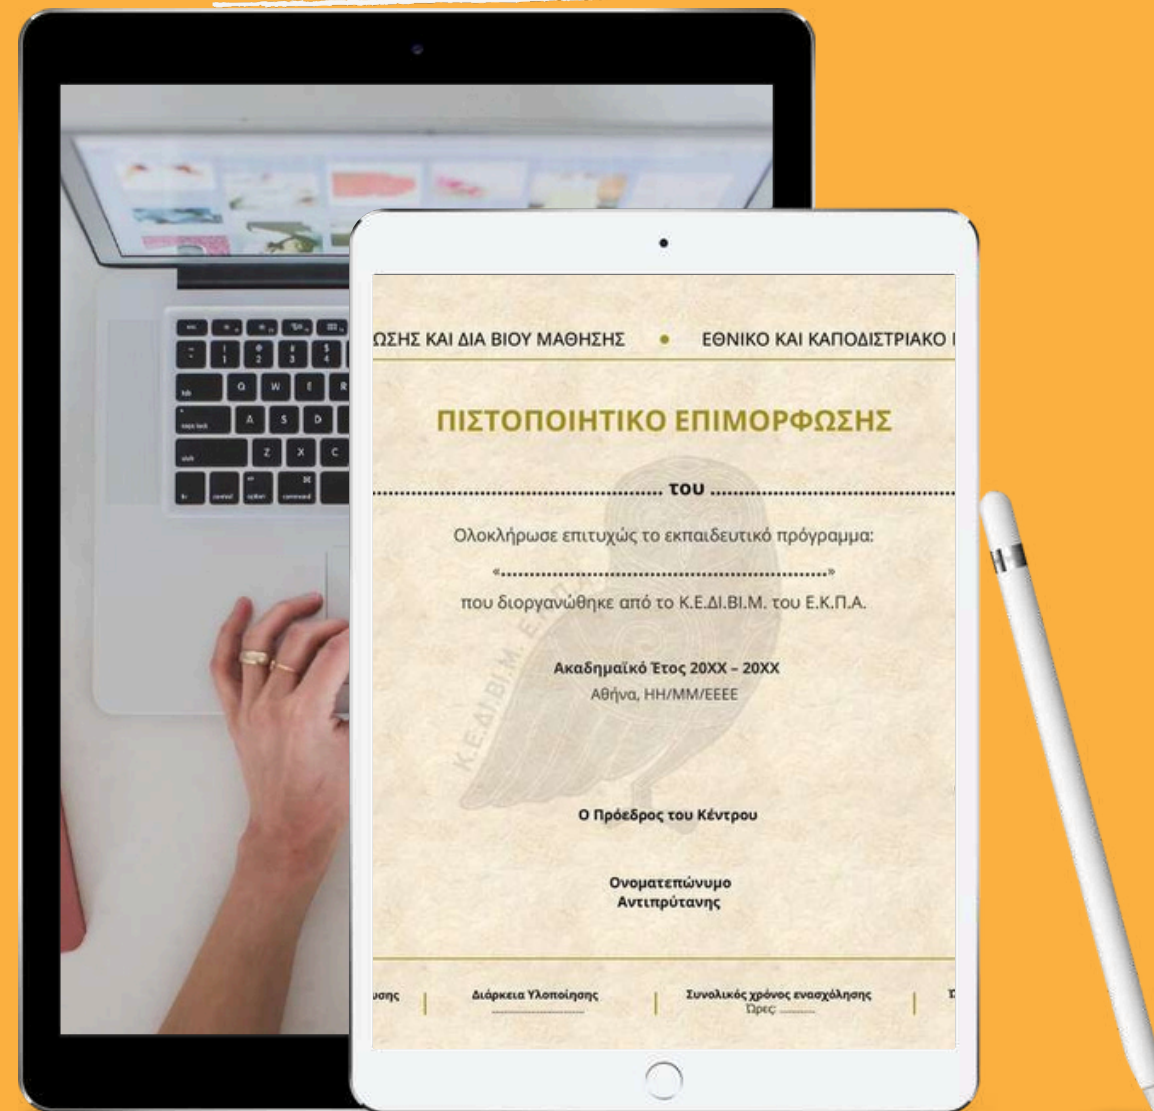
ΩΣΗΣ ΚΑΙ ΔΙΑ ΒΙΟΥ ΜΑΘΗΣΗΣ • ΕΘΝΙΚΟ ΚΑΙ ΚΑΠΟΔΙΣΤΡΙΑΚΟ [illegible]

ΠΙΣΤΟΠΟΙΗΤΙΚΟ ΕΠΙΜΟΡΦΩΣΗΣ

.............................................. του ..............................................

Ολοκλήρωσε επιτυχώς το εκπαιδευτικό πρόγραμμα:

«..............................................................»

που διοργανώθηκε από το Κ.Ε.ΔΙ.ΒΙ.Μ. του Ε.Κ.Π.Α.

Ακαδημαϊκό Έτος 20ΧΧ – 20ΧΧ

Αθήνα, ΗΗ/ΜΜ/ΕΕΕΕ

Κ.Ε.ΔΙ.ΒΙ.Μ. Ε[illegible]

Ο Πρόεδρος του Κέντρου

Ονοματεπώνυμο
Αντιπρύτανης

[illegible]σης | Διάρκεια Υλοποίησης .................... | Συνολικός χρόνος ενασχόλησης Ώρες: ........ | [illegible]